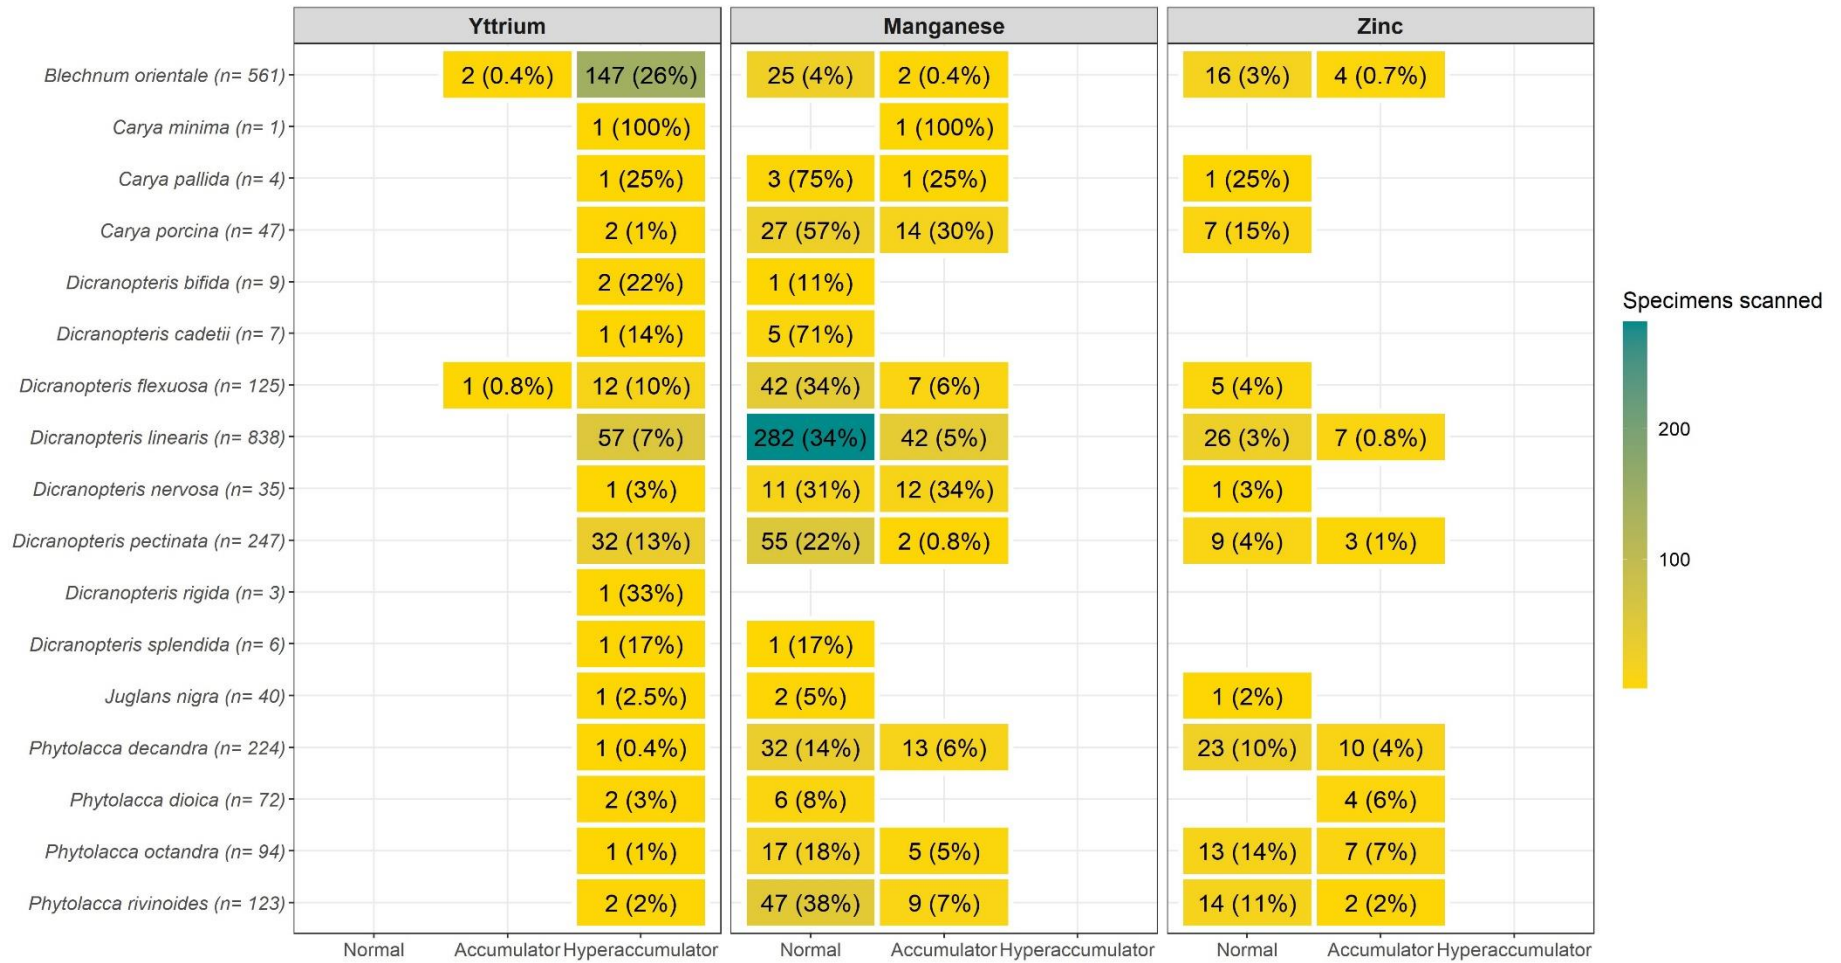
| | Yttrium Normal | Yttrium Accumulator | Yttrium Hyperaccumulator | Manganese Normal | Manganese Accumulator | Manganese Hyperaccumulator | Zinc Normal | Zinc Accumulator | Zinc Hyperaccumulator |
|---|---|---|---|---|---|---|---|---|---|
| Blechnum orientale (n= 561) | | 2 (0.4%) | 147 (26%) | 25 (4%) | 2 (0.4%) | | 16 (3%) | 4 (0.7%) | |
| Carya minima (n= 1) | | | 1 (100%) | | 1 (100%) | | | | |
| Carya pallida (n= 4) | | | 1 (25%) | 3 (75%) | 1 (25%) | | 1 (25%) | | |
| Carya porcina (n= 47) | | | 2 (1%) | 27 (57%) | 14 (30%) | | 7 (15%) | | |
| Dicranopteris bifida (n= 9) | | | 2 (22%) | 1 (11%) | | | | | |
| Dicranopteris cadetii (n= 7) | | | 1 (14%) | 5 (71%) | | | | | |
| Dicranopteris flexuosa (n= 125) | | 1 (0.8%) | 12 (10%) | 42 (34%) | 7 (6%) | | 5 (4%) | | |
| Dicranopteris linearis (n= 838) | | | 57 (7%) | 282 (34%) | 42 (5%) | | 26 (3%) | 7 (0.8%) | |
| Dicranopteris nervosa (n= 35) | | | 1 (3%) | 11 (31%) | 12 (34%) | | 1 (3%) | | |
| Dicranopteris pectinata (n= 247) | | | 32 (13%) | 55 (22%) | 2 (0.8%) | | 9 (4%) | 3 (1%) | |
| Dicranopteris rigida (n= 3) | | | 1 (33%) | | | | | | |
| Dicranopteris splendida (n= 6) | | | 1 (17%) | 1 (17%) | | | | | |
| Juglans nigra (n= 40) | | | 1 (2.5%) | 2 (5%) | | | 1 (2%) | | |
| Phytolacca decandra (n= 224) | | | 1 (0.4%) | 32 (14%) | 13 (6%) | | 23 (10%) | 10 (4%) | |
| Phytolacca dioica (n= 72) | | | 2 (3%) | 6 (8%) | | | | 4 (6%) | |
| Phytolacca octandra (n= 94) | | | 1 (1%) | 17 (18%) | 5 (5%) | | 13 (14%) | 7 (7%) | |
| Phytolacca rivinoides (n= 123) | | | 2 (2%) | 47 (38%) | 9 (7%) | | 14 (11%) | 2 (2%) | |

Specimens scanned
200
100